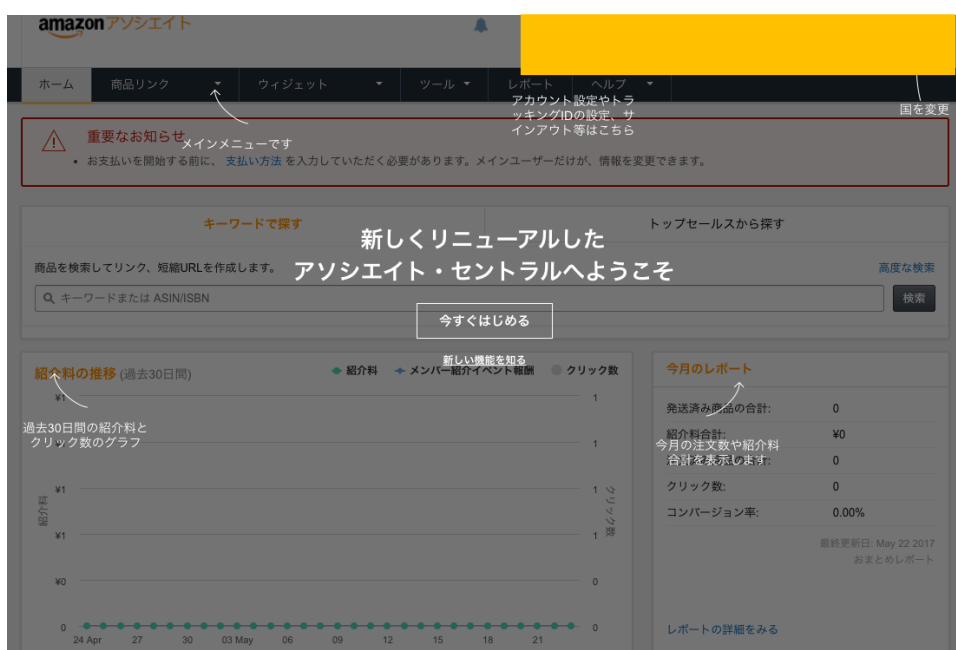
amazon アソシエイト

ホーム 商品リンク ウィジェット ツール レポート ヘルプ

アカウント設定やトラッキングIDの設定、サインアウト等はこちら

国を変更

メインメニューです

重要なお知らせ

• お支払いを開始する前に、支払い方法を入力していただく必要があります。メインユーザーだけが、情報を変更できます。

キーワードで探す トップセールスから探す

新しくリニューアルした
アソシエイト・セントラルへようこそ

商品を検索してリンク、短縮URLを作成します。 高度な検索

キーワードまたは ASIN/ISBN 検索

今すぐはじめる

新しい機能を知る

紹介料の推移 (過去30日間) 紹介料 メンバー紹介イベント報酬 クリック数

過去30日間の紹介料とクリック数のグラフ

¥1 ¥1 ¥1 ¥0 0
1 1 1 1 0 0
紹介料 クリック数
24 Apr 27 30 03 May 06 09 12 15 18 21

今月のレポート

今月の注文数や紹介料合計を表示します

発送済み商品の合計: 0
紹介料合計: ¥0
0
クリック数: 0
コンバージョン率: 0.00%

最終更新日: May 22 2017
おまとめレポート

レポートの詳細をみる